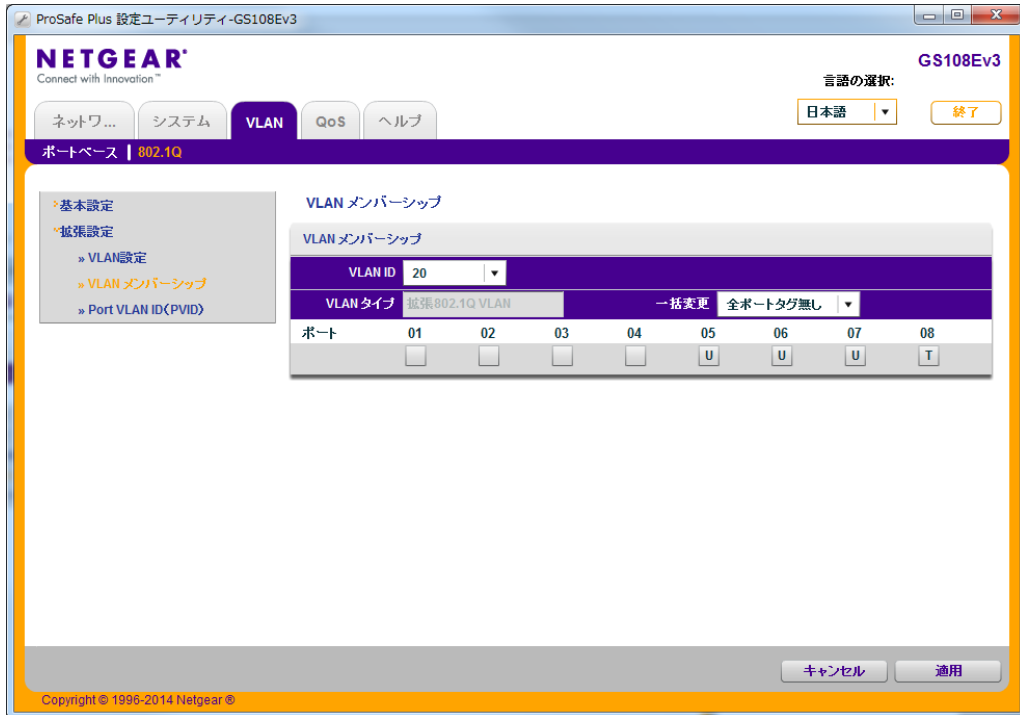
ProSafe Plus 設定ユーティリティ-GS108Ev3

NETGEAR®
Connect with Innovation™

GS108Ev3

言語の選択:

日本語

終了

ネットワ... システム VLAN QoS ヘルプ

ポートベース | 802.1Q

»基本設定
»拡張設定
» VLAN設定
» VLAN メンバーシップ
» Port VLAN ID(PVID)

VLAN メンバーシップ

VLAN メンバーシップ

VLAN ID 20

VLAN タイプ 拡張802.1Q VLAN 一括変更 全ポートタグ無し

| ポート | 01 | 02 | 03 | 04 | 05 | 06 | 07 | 08 |
|---|---|---|---|---|---|---|---|---|
| | | | | | U | U | U | T |

キャンセル 適用

Copyright © 1996-2014 Netgear ®